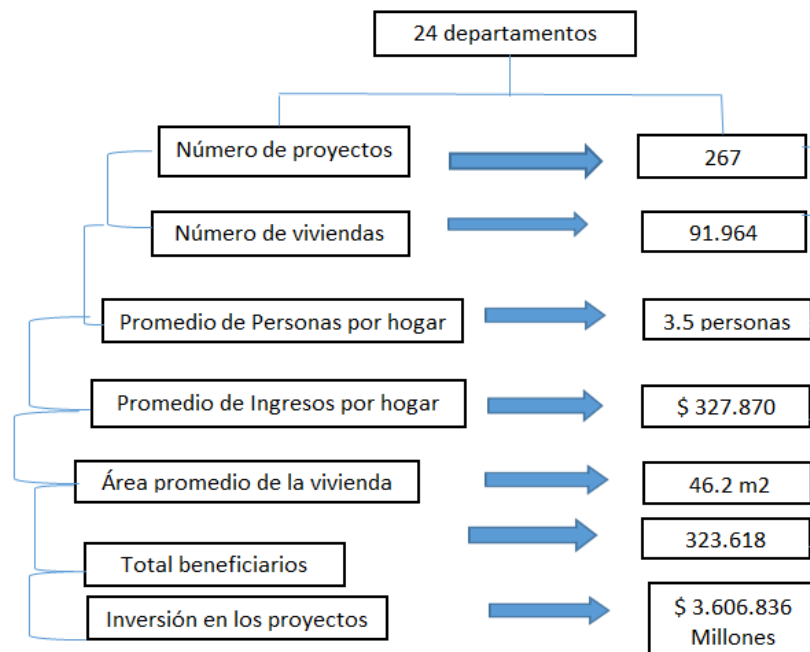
24 departamentos

Número de proyectos

267

Número de viviendas

91.964

Promedio de Personas por hogar

3.5 personas

Promedio de Ingresos por hogar

$ 327.870

Área promedio de la vivienda

46.2 m2

323.618

Total beneficiarios

Inversión en los proyectos

$ 3.606.836 Millones